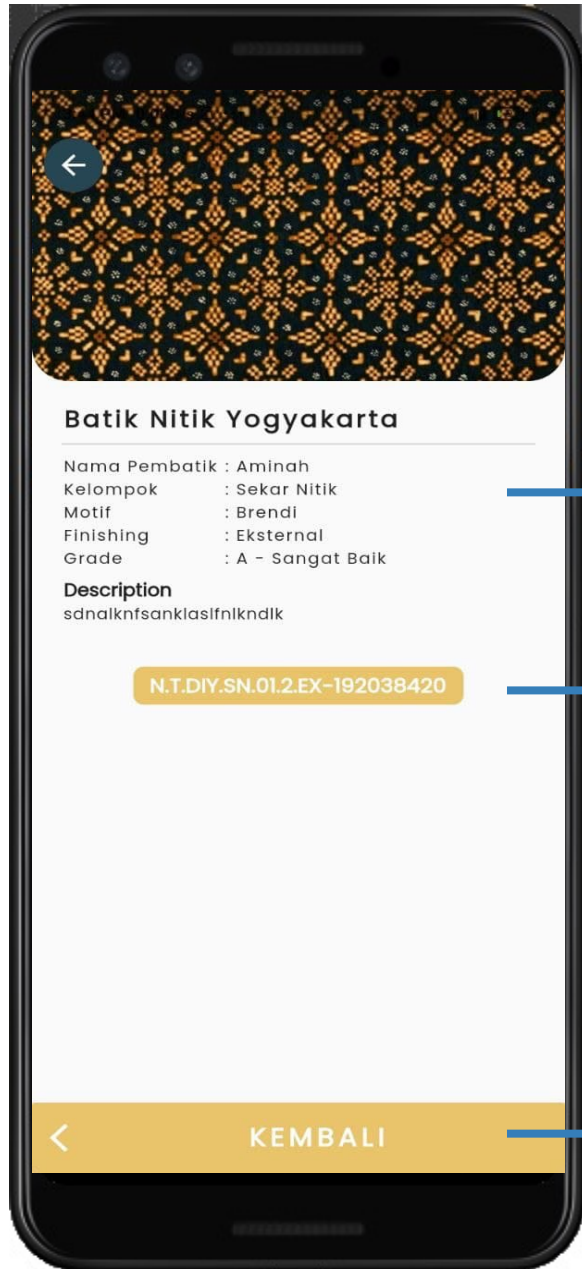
Batik Nitik Yogyakarta

| | |
|---|---|
| Nama Pembatik | : Aminah |
| Kelompok | : Sekar Nitik |
| Motif | : Brendi |
| Finishing | : Eksternal |
| Grade | : A - Sangat Baik |

Description
sdnalknfsanklaslfnlkndlk

N.T.DIY.SN.01.2.EX-192038420

KEMBALI